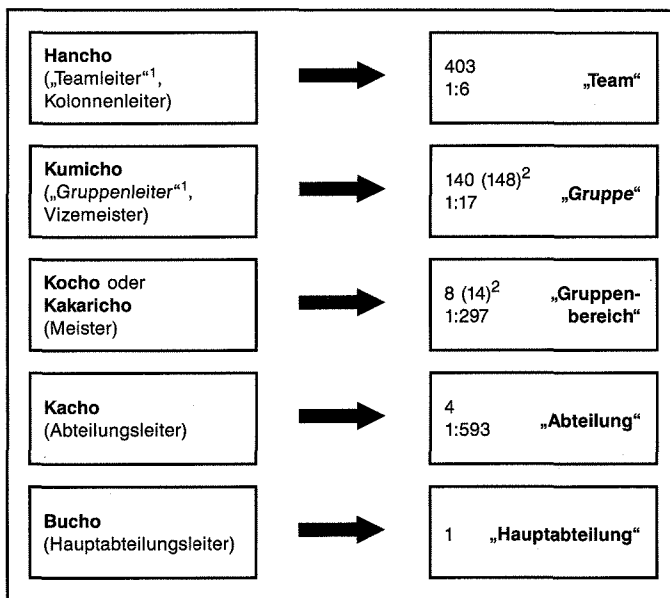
**Hancho** („Teamleiter“$^1$, Kolonnenleiter)

403
1:6
**„Team“**

**Kumicho** („*Gruppenleiter*“$^1$, Vizemeister)

140 (148)$^2$
1:17
**„Gruppe“**

**Kocho** oder **Kakaricho** (Meister)

8 (14)$^2$
1:297
**„Gruppenbereich“**

**Kacho** (Abteilungsleiter)

4
1:593
**„Abteilung“**

**Bucho** (Hauptabteilungsleiter)

1
**„Hauptabteilung“**